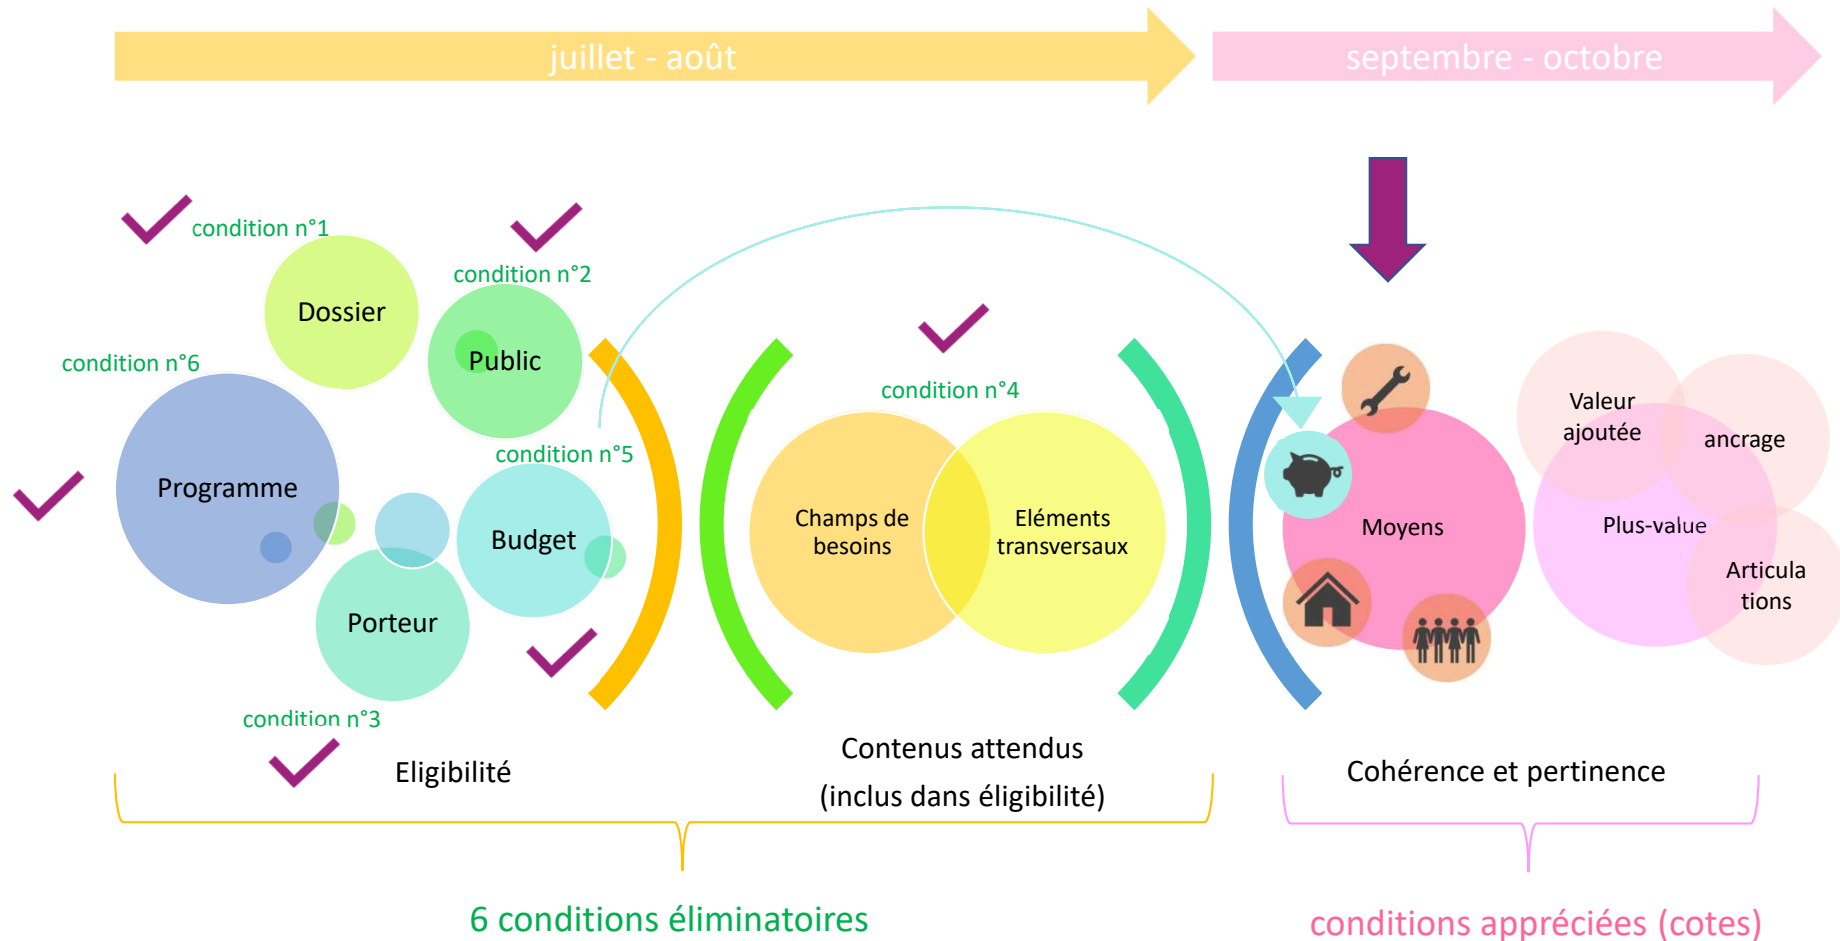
juillet - août

septembre - octobre

condition n°1

Dossier

condition n°2

Public

condition n°6

Programme

condition n°5

Budget

Porteur

condition n°3

condition n°4

Champs de besoins

Eléments transversaux

Moyens

Valeur ajoutée

ancrage

Plus-value

Articula tions

Eligibilité

Contenus attendus

(inclus dans éligibilité)

Cohérence et pertinence

6 conditions éliminatoires

conditions appréciées (cotes)